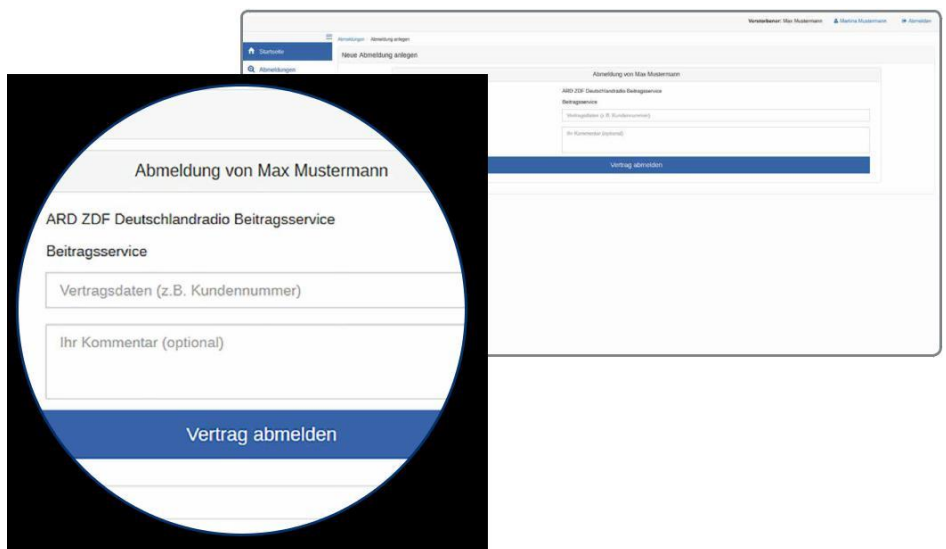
Verstorbener: Max Mustermann
Martina Mustermann
Abmelden

Startseite
Abmeldungen

Abmeldungen / Abmeldung anlegen

Neue Abmeldung anlegen

Abmeldung von Max Mustermann

ARD ZDF Deutschlandradio Beitragsservice

Beitragsservice

Vertragsdaten (z.B. Kundennummer)

Ihr Kommentar (optional)

Vertrag abmelden

Abmeldung von Max Mustermann

ARD ZDF Deutschlandradio Beitragsservice

Beitragsservice

Vertragsdaten (z.B. Kundennummer)

Ihr Kommentar (optional)

Vertrag abmelden